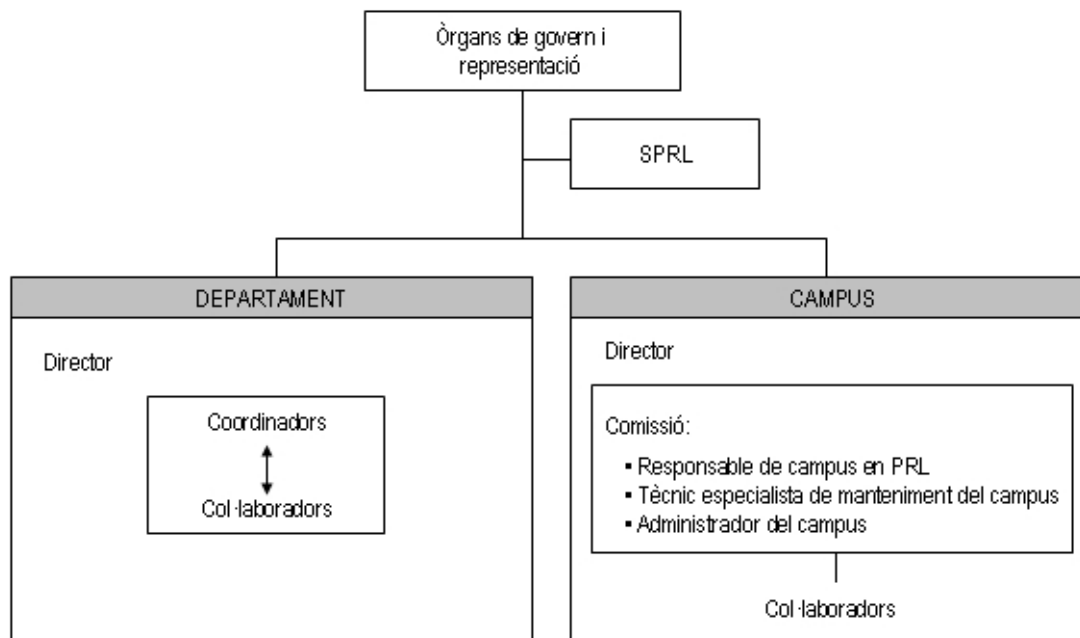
Òrgans de govern i representació

SPRL

DEPARTAMENT

Director

Coordinadors

Col·laboradors

CAMPUS

Director

Comissió:

- Responsable de campus en PRL
- Tècnic especialista de manteniment del campus
- Administrador del campus

Col·laboradors